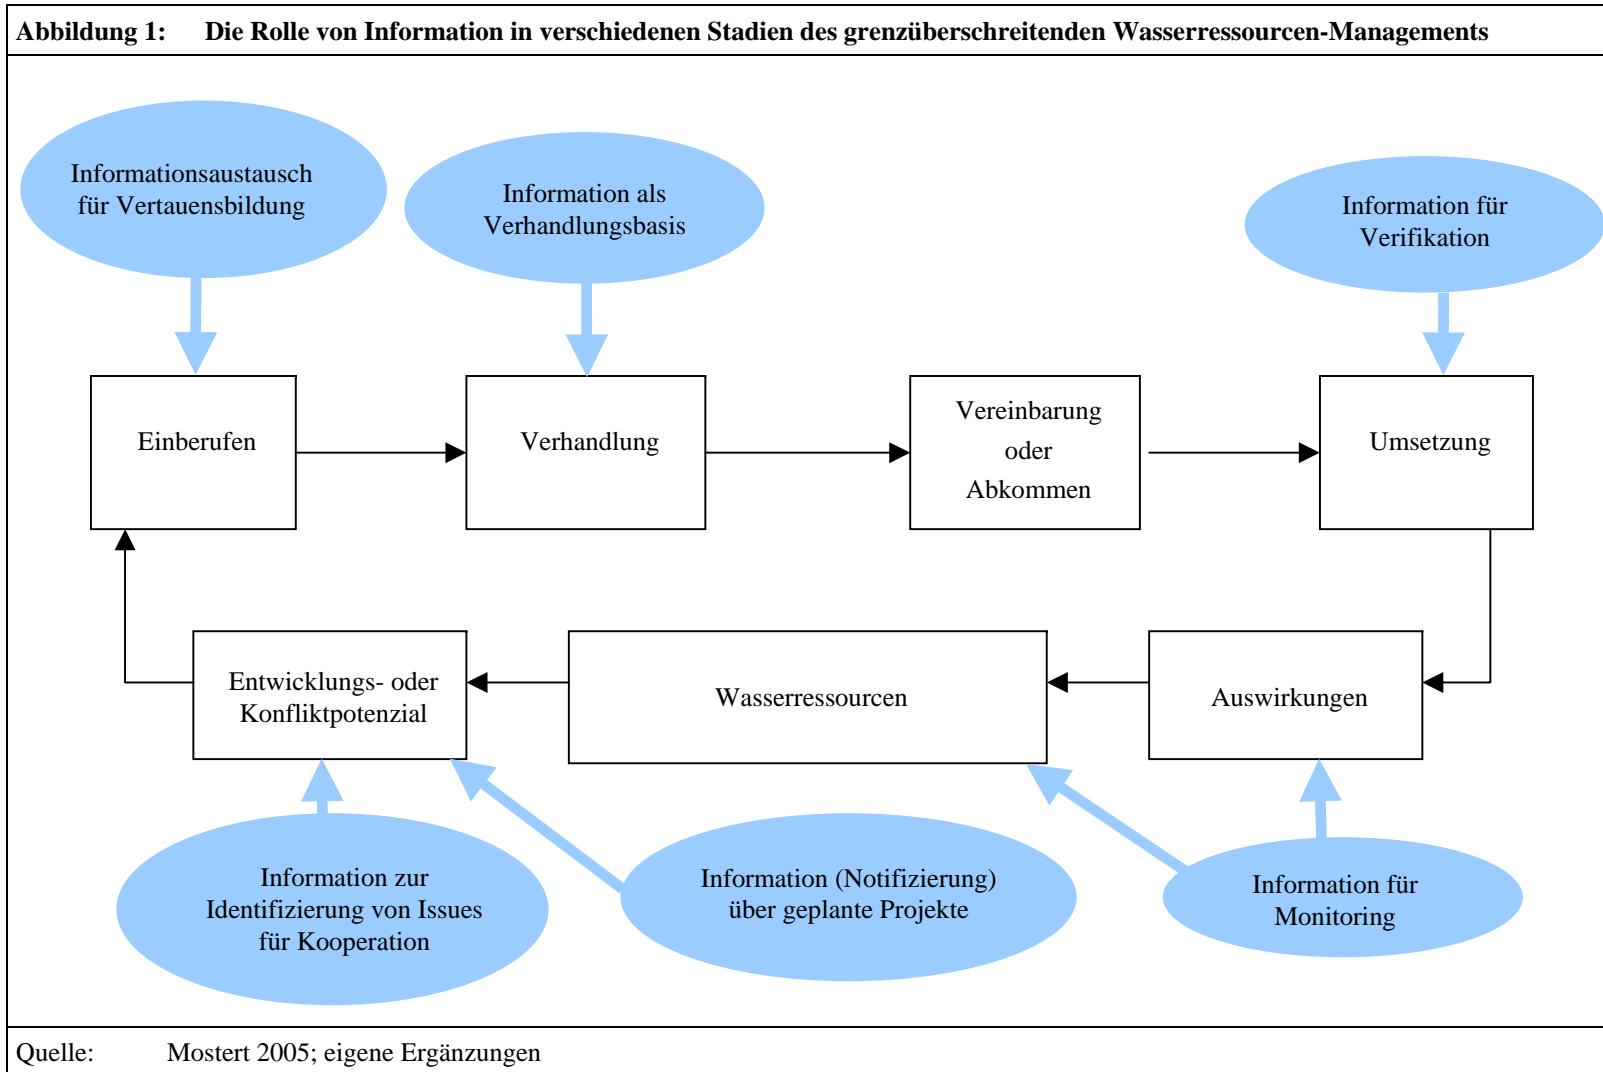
Abbildung 1: Die Rolle von Information in verschiedenen Stadien des grenzüberschreitenden Wasserressourcen-Managements

Informationsaustausch für Vertauensbildung

Information als Verhandlungsbasis

Information für Verifikation

Einberufen

Verhandlung

Vereinbarung oder Abkommen

Umsetzung

Entwicklungs- oder Konfliktpotenzial

Wasserressourcen

Auswirkungen

Information zur Identifizierung von Issues für Kooperation

Information (Notifizierung) über geplante Projekte

Information für Monitoring

Quelle: Mostert 2005; eigene Ergänzungen